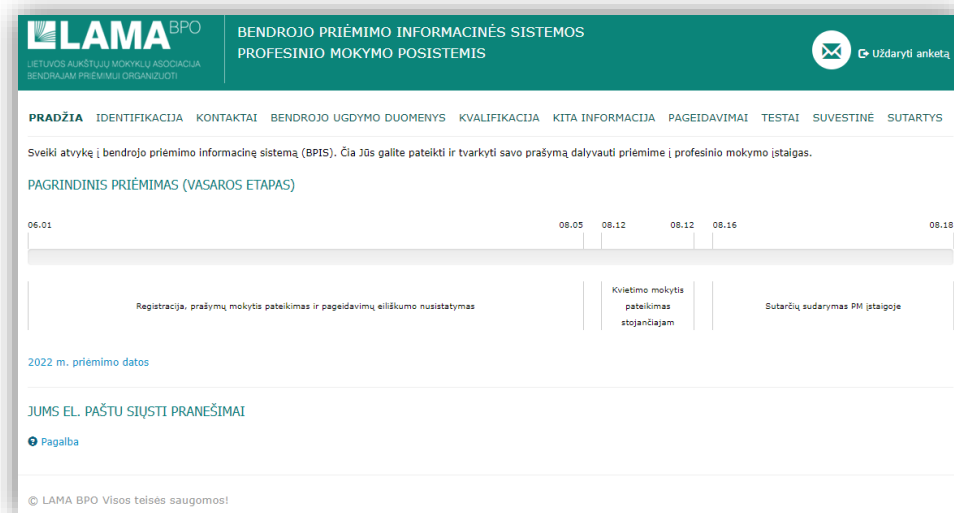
LAMA BPO
LIETUVOS AUKŠTŲJŲ MOKYKLŲ ASOCIACIJA BENDRAJAM PRIĖMIMUI ORGANIZUOTI

BENDROJO PRIĖMIMO INFORMACINĖS SISTEMOS
PROFESINIO MOKYMO POSISTEMIS

Uždaryti anketą

PRADŽIA IDENTIFIKACIJA KONTAKTAI BENDROJO UGDYMO DUOMENYS KVALIFIKACIJA KITA INFORMACIJA PAGEIDAVIMAI TESTAI SUVESTINĖ SUTARTYS

Sveiki atvykę į bendrojo priėmimo informacinę sistemą (BPIS). Čia Jūs galite pateikti ir tvarkyti savo prašymą dalyvauti priėmime į profesinio mokymo įstaigas.

PAGRINDINIS PRIĖMIMAS (VASAROS ETAPAS)

06.01 08.05 08.12 08.12 08.16 08.18

Registracija, prašymų mokytis pateikimas ir pageidavimų eiliškumo nusistatymas

Kvietimo mokytis pateikimas stojančiajam

Sutarčių sudarymas PM įstaigoje

2022 m. priėmimo datos

JUMS EL. PAŠTU SIŲSTI PRANEŠIMAI

Pagalba

© LAMA BPO Visos teisės saugomos!